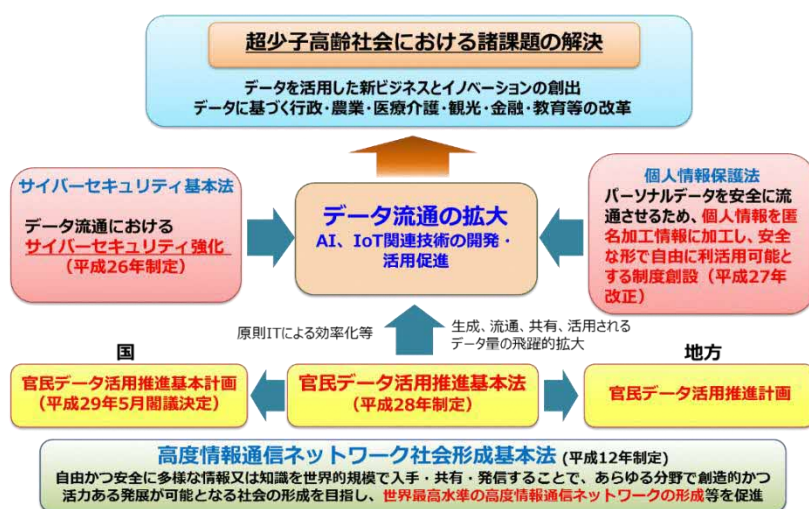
超少子高齢社会における諸課題の解決

データを活用した新ビジネスとイノベーションの創出
データに基づく行政・農業・医療介護・観光・金融・教育等の改革

サイバーセキュリティ基本法

データ流通における
サイバーセキュリティ強化
（平成26年制定）

データ流通の拡大
AI、IoT関連技術の開発・活用促進

個人情報保護法
パーソナルデータを安全に流通させるため、個人情報を匿名加工情報に加工し、安全な形で自由に利活用可能とする制度創設（平成27年改正）

原則ITによる効率化等

生成、流通、共有、活用されるデータ量の飛躍的拡大

国

地方

官民データ活用推進基本計画
（平成29年5月閣議決定）

官民データ活用推進基本法
（平成28年制定）

官民データ活用推進計画

高度情報通信ネットワーク社会形成基本法（平成12年制定）
自由かつ安全に多様な情報又は知識を世界的規模で入手・共有・発信することで、あらゆる分野で創造的かつ活力ある発展が可能となる社会の形成を目指し、世界最高水準の高度情報通信ネットワークの形成等を促進